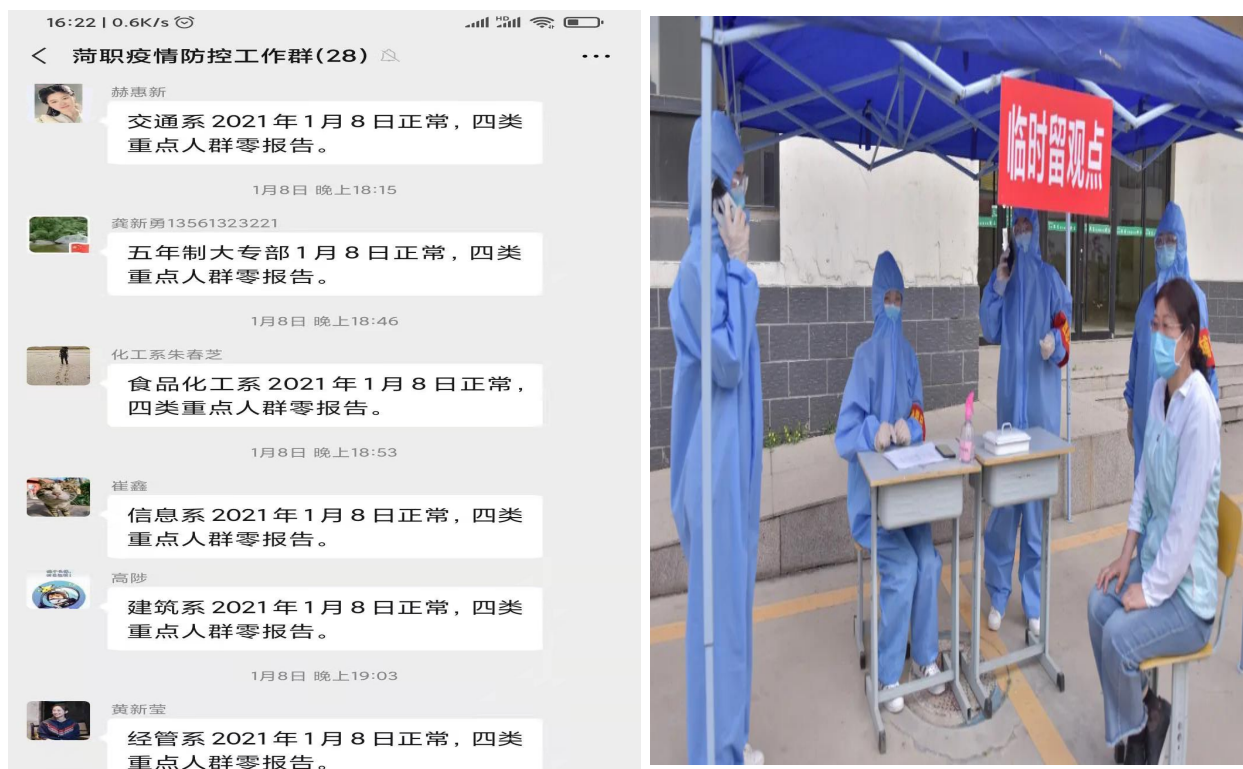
16:22 | 0.6K/s

菏职疫情防控工作群(28)

赫惠新
交通系 2021 年 1 月 8 日正常，四类重点人群零报告。

1月8日 晚上18:15

龚新勇13561323221
五年制大专部 1 月 8 日正常，四类重点人群零报告。

1月8日 晚上18:46

化工系朱春芝
食品化工系 2021 年 1 月 8 日正常，四类重点人群零报告。

1月8日 晚上18:53

崔鑫
信息系 2021 年 1 月 8 日正常，四类重点人群零报告。

高陟
建筑系 2021 年 1 月 8 日正常，四类重点人群零报告。

1月8日 晚上19:03

黄新莹
经管系 2021 年 1 月 8 日正常，四类重点人群零报告。

临时留观点